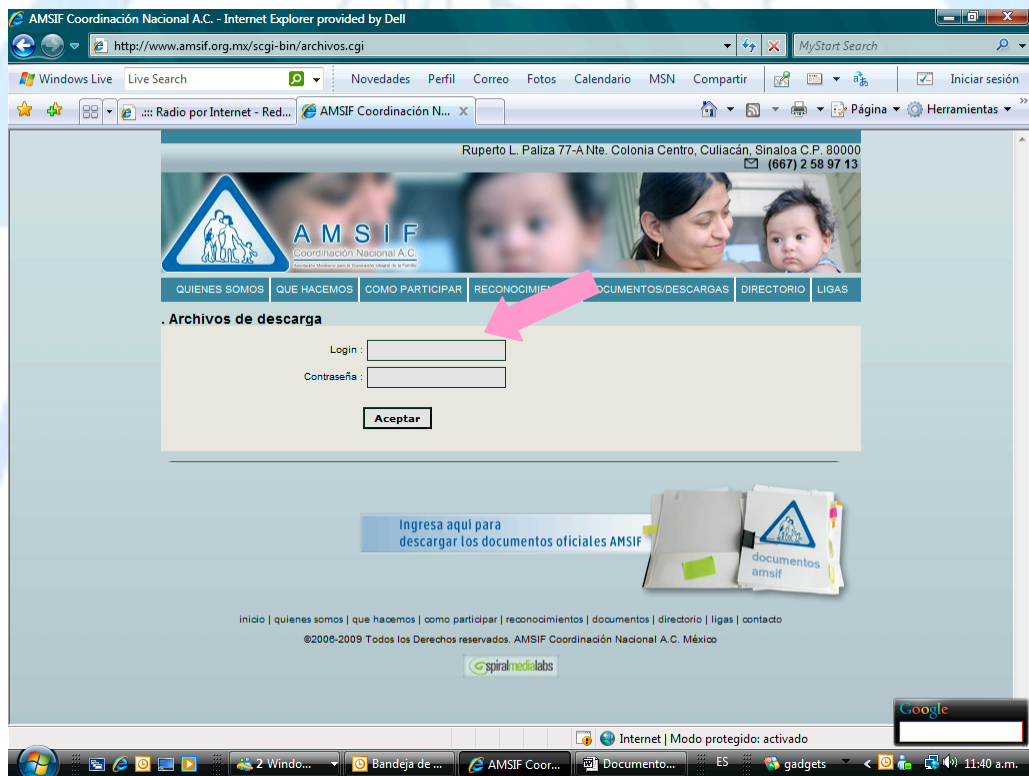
AMSIF Coordinación Nacional A.C. - Internet Explorer provided by Dell

http://www.amsif.org.mx/scgi-bin/archivos.cgi

MyStart Search

Windows Live Live Search Novedades Perfil Correo Fotos Calendario MSN Compartir Iniciar sesión

.::: Radio por Internet - Red... AMSIF Coordinación N...

Página Herramientas

Ruperto L. Paliza 77-A Nte. Colonia Centro, Culiacán, Sinaloa C.P. 80000
(667) 2 58 97 13

AMSIF
Coordinación Nacional A.C.
Asociación Mexicana para la Superación Integral de la Familia

QUIENES SOMOS | QUE HACEMOS | COMO PARTICIPAR | RECONOCIMIE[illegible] | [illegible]OCUMENTOS/DESCARGAS | DIRECTORIO | LIGAS

. Archivos de descarga

Login :

Contraseña :

Aceptar

Ingresa aqui para
descargar los documentos oficiales AMSIF

documentos
amsif

inicio | quienes somos | que hacemos | como participar | reconocimientos | documentos | directorio | ligas | contacto

©2006-2009 Todos los Derechos reservados. AMSIF Coordinación Nacional A.C. México

spiralmedialabs

Internet | Modo protegido: activado

Google

2 Windo... Bandeja de ... AMSIF Coor... Documento... ES gadgets 11:40 a.m.